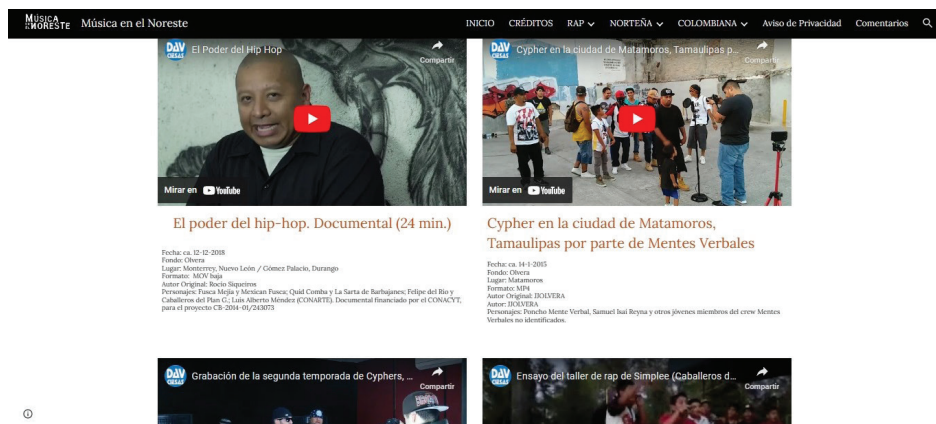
MÚSICA EN EL NORESTE Música en el Noreste

INICIO CRÉDITOS RAP NORTEÑA COLOMBIANA Aviso de Privacidad Comentarios

DAV CIESAS El Poder del Hip Hop
Compartir
Mirar en YouTube

El poder del hip-hop. Documental (24 min.)

Fecha: ca. 12-12-2018
Fondo: Olvera
Lugar: Monterrey, Nuevo León / Gómez Palacio, Durango
Formato: MOV baja
Autor Original: Rocío Siqueiros
Personajes: Fusca Mejía y Mexican Fusca; Quid Comba y La Sarta de Barbajanes; Felipe del Río y Caballeros del Plan G.; Luis Alberto Méndez (CONARTE). Documental financiado por el CONACYT, para el proyecto CB-2014-01/243073

DAV CIESAS Cypher en la ciudad de Matamoros, Tamaulipas p...
Compartir
Mirar en YouTube

Cypher en la ciudad de Matamoros, Tamaulipas por parte de Mentes Verbales

Fecha: ca. 14-1-2015
Fondo: Olvera
Lugar: Matamoros
Formato: MP4
Autor Original: JOLVERA
Autor: JOLVERA
Personajes: Poncho Mente Verbal, Samuel Isai Reyna y otros jóvenes miembros del crew Mentes Verbales no identificados.

DAV CIESAS Grabación de la segunda temporada de Cyphers, ...
Compartir

DAV CIESAS Ensayo del taller de rap de Simplee (Caballeros d...
Compartir